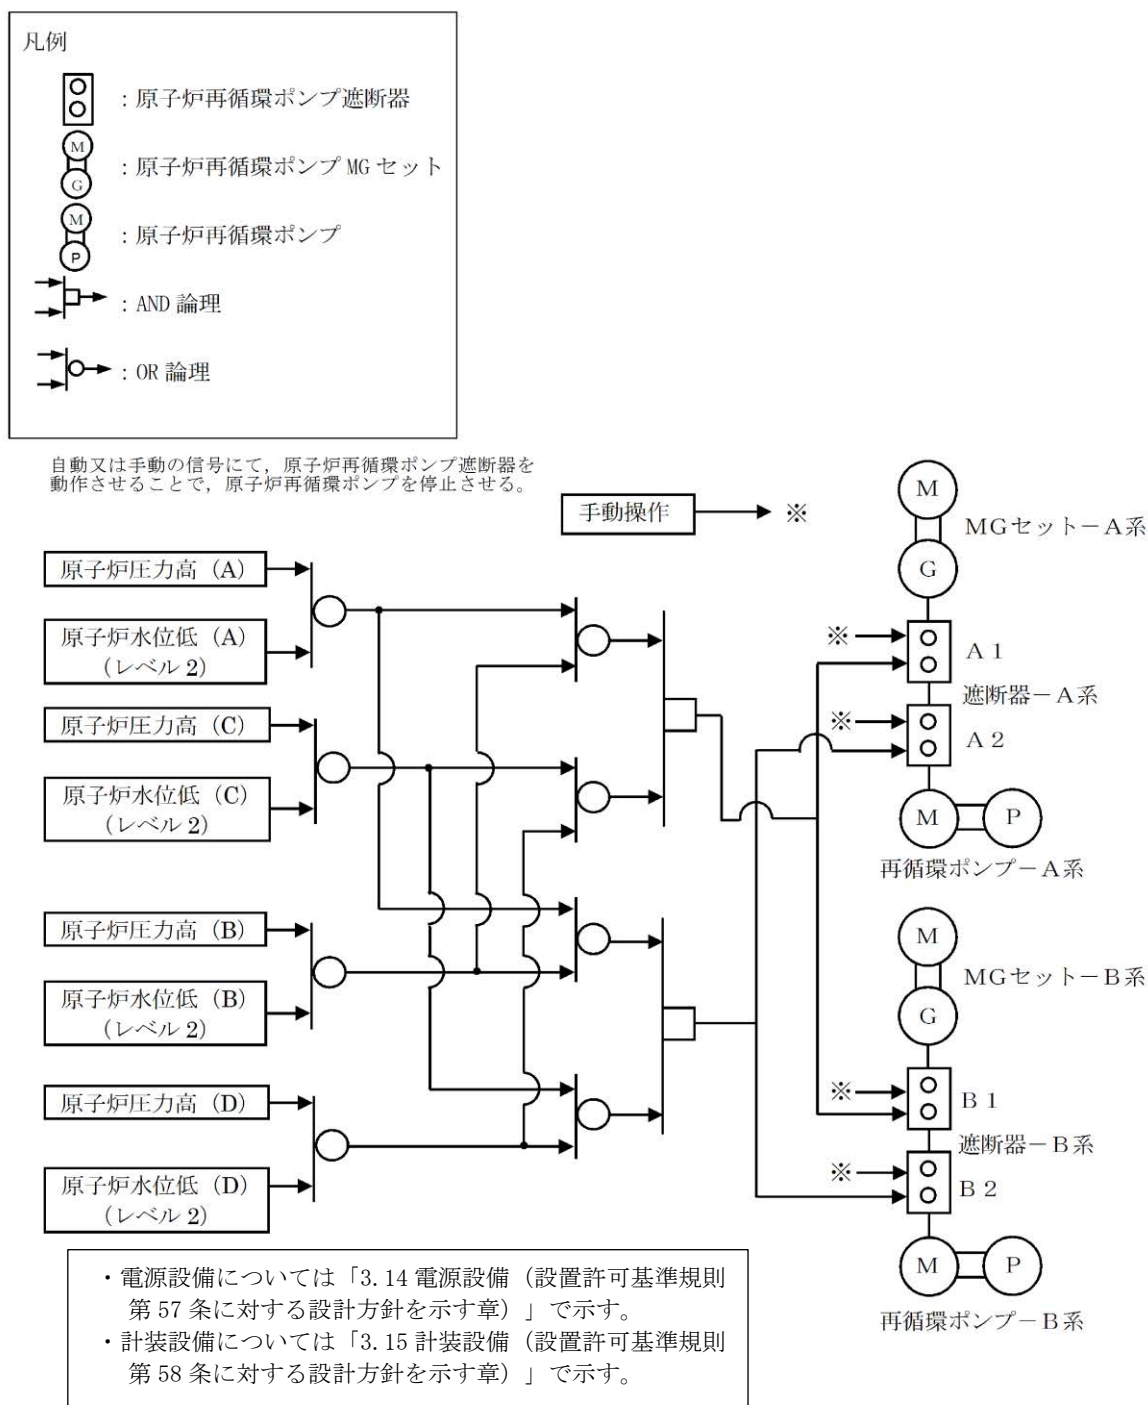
凡例

：原子炉再循環ポンプ遮断器

M
G
：原子炉再循環ポンプ MG セット

M
P
：原子炉再循環ポンプ

：AND 論理

：OR 論理

自動又は手動の信号にて，原子炉再循環ポンプ遮断器を動作させることで，原子炉再循環ポンプを停止させる。

手動操作 ※

原子炉圧力高（A）

原子炉水位低（A）（レベル 2）

原子炉圧力高（C）

原子炉水位低（C）（レベル 2）

原子炉圧力高（B）

原子炉水位低（B）（レベル 2）

原子炉圧力高（D）

原子炉水位低（D）（レベル 2）

M
MGセットーA系
G
※
A 1
遮断器ーA系
※
A 2
M P
再循環ポンプーA系

M
MGセットーB系
G
※
B 1
遮断器ーB系
※
B 2
M P
再循環ポンプーB系

・電源設備については「3.14 電源設備（設置許可基準規則第 57 条に対する設計方針を示す章）」で示す。
・計装設備については「3.15 計装設備（設置許可基準規則第 58 条に対する設計方針を示す章）」で示す。